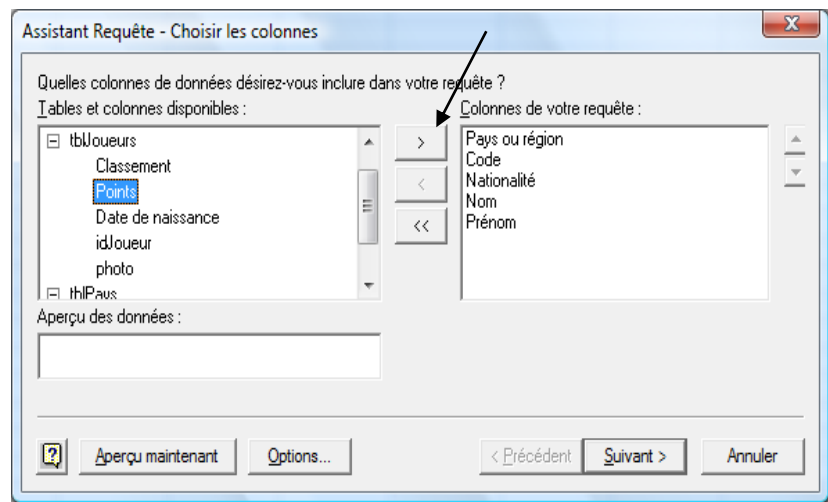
Assistant Requête - Choisir les colonnes

Quelles colonnes de données désirez-vous inclure dans votre requête ?

Tables et colonnes disponibles :

tblJoueurs
Classement
Points
Date de naissance
idJoueur
photo
tblPays

>
<
<<

Colonnes de votre requête :

Pays ou région
Code
Nationalité
Nom
Prénom

Aperçu des données :

?

Aperçu maintenant

Options...

< Précédent

Suivant >

Annuler